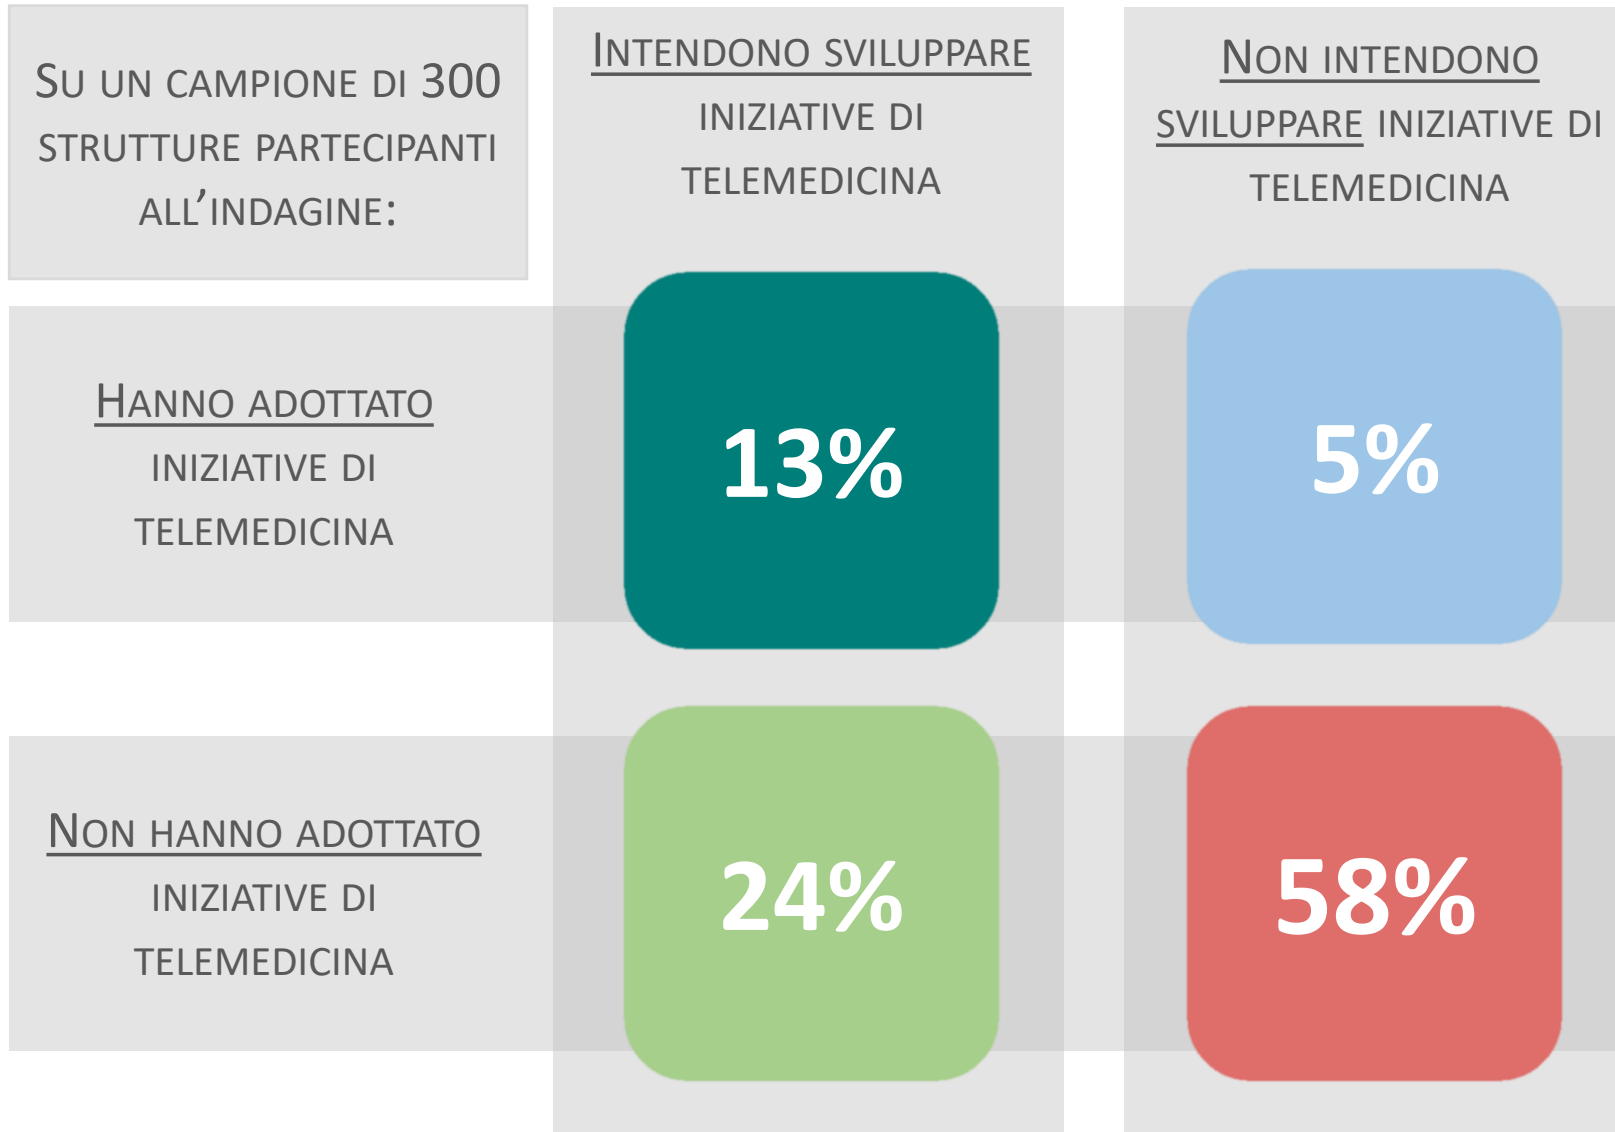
SU UN CAMPIONE DI 300 STRUTTURE PARTECIPANTI ALL'INDAGINE:

| | INTENDONO SVILUPPARE INIZIATIVE DI TELEMEDICINA | NON INTENDONO SVILUPPARE INIZIATIVE DI TELEMEDICINA |
|---|---|---|
| HANNO ADOTTATO INIZIATIVE DI TELEMEDICINA | 13% | 5% |
| NON HANNO ADOTTATO INIZIATIVE DI TELEMEDICINA | 24% | 58% |